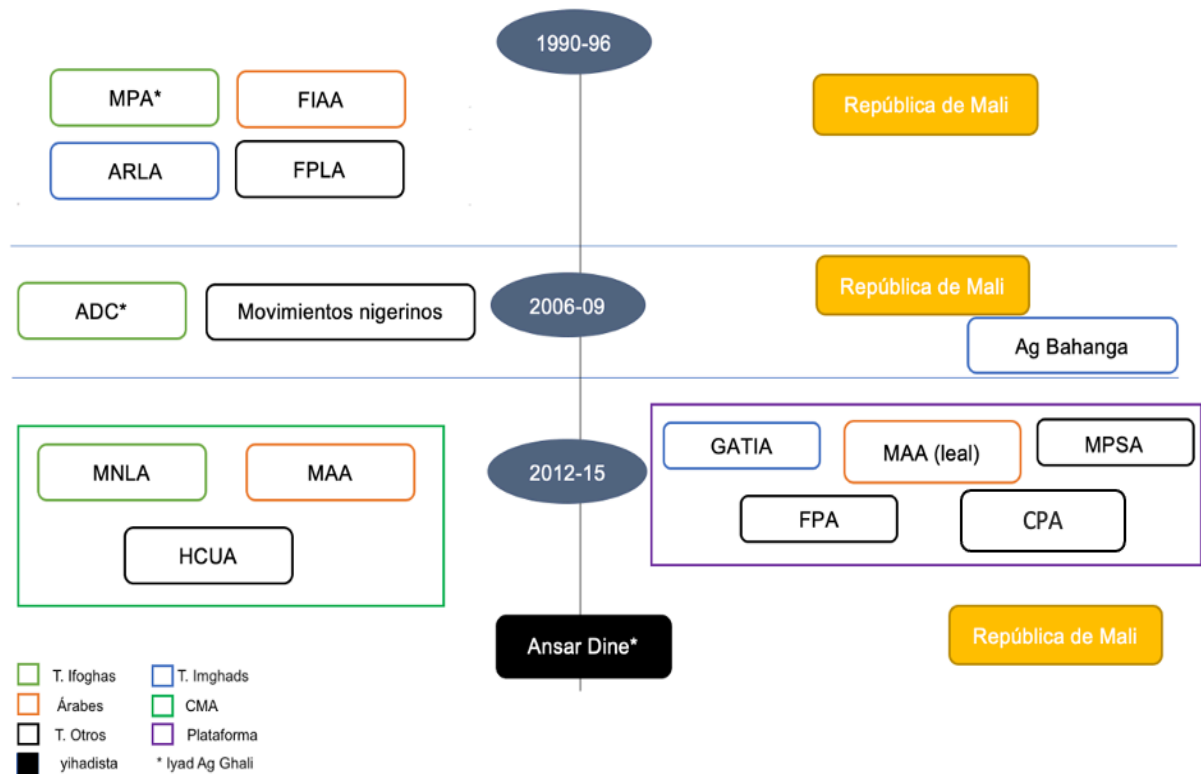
1990-96

MPA*

FIAA

ARLA

FPLA

República de Mali

2006-09

ADC*

Movimientos nigerinos

República de Mali

Ag Bahanga

2012-15

MNLA

MAA

HCUA

GATIA

MAA (leal)

MPSA

FPA

CPA

Ansar Dine*

República de Mali

T. Ifoghas
T. Imghads
Árabes
CMA
T. Otros
Plataforma
yihadista
* Iyad Ag Ghali